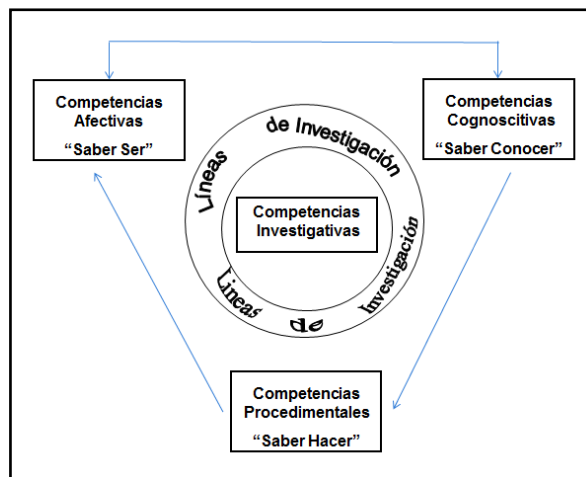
Competencias Afectivas
"Saber Ser"

Competencias Cognoscitivas
"Saber Conocer"

Líneas de Investigación

Competencias Investigativas

Líneas de Investigación

Competencias Procedimentales
"Saber Hacer"